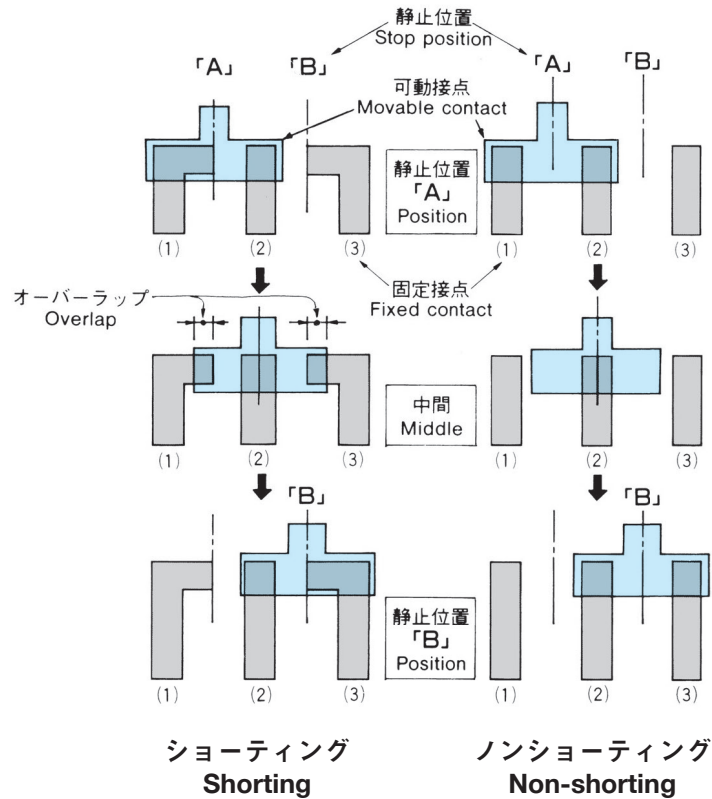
静止位置
Stop position

「A」 「B」 「A」 「B」

可動接点
Movable contact

静止位置
「A」
Position

(1) (2) (3) (1) (2) (3)

固定接点
Fixed contact

オーバーラップ
Overlap

中間
Middle

(1) (2) (3) (1) (2) (3)

「B」 「B」

静止位置
「B」
Position

(1) (2) (3) (1) (2) (3)

ショーティング
Shorting

ノンショーティング
Non-shorting